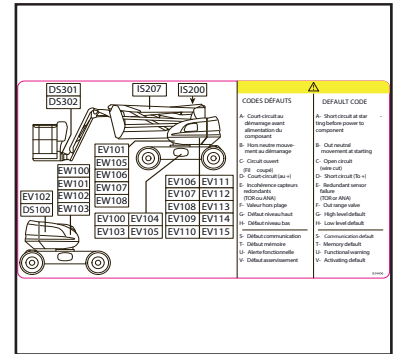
DS301
DS302
IS207
IS200
EW100
EW101
EW102
EW103
EV101
EV105
EV106
EV107
EV108
EV102
DS100
EV100
EV103
EV104
EV105
EV106
EV107
EV108
EV109
EV110
EV111
EV112
EV113
EV114
EV115

CODES DÉFAUTS

A- Short-circuit au démarrage avant alimentation du composant
B- Hors neutre mouvement au démarrage
C- Circuit ouvert (Fil coupé)
D- Court-circuit (au +)
E- Incohérence capteurs redondants (TOR ou ANA)
F- Valeur hors plage
G- Défaut niveau haut
H- Défaut niveau bas

S- Défaut communication
T- Défaut mémoire
U- Alerte fonctionnelle
V- Défaut asservissement

DEFAULT CODE

A- Short circuit at star ting before power to component
B- Out neutral movement at starting
C- Open circuit (wire cut)
D- Short circuit (To +)
E- Redundant sensor failure (TOR ou ANA)
F- Out range value
G- High level default
H- Low level default

S- Communication default
T- Memory default
U- Functional warning
V- Activating default